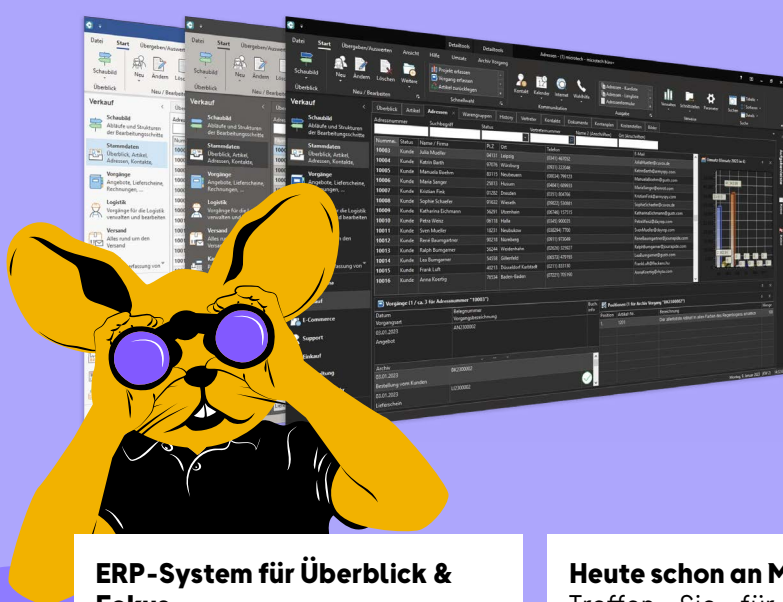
Datei Start Übergeben/Auswerten

Schaubild Überblick Neu Ändern Löschen

Verkauf

Schaubild Abläufe und Strukturen der Bearbeitungsschritte

Stammdaten Überblick, Artikel, Adressen, Kontakte,

Vorgänge Angebote, Lieferscheine, Rechnungen, ...

Logistik Vorgänge für die Logistik verwalten und bearbeiten

Versand Alles rund um den Versand

Datei Start Übergeben/Auswerten Ansicht Hilfe Umsatz Archiv Vorgang

Verkauf

E-Commerce

Support

Einkauf

Vorgänge (1 / ca. 3 für Adressnummer "10003")

| Nummer | Status | Name / Firma | PLZ | Ort |
|---|---|---|---|---|
| 10003 | Kunde | Julia Mueller | 04157 | Leipzig |
| 10004 | Kunde | Fabian Barth | 97076 | Würzburg |
| 10005 | Kunde | Manuela Roehm | 93111 | Neubeuern |
| 10006 | Kunde | Maria Sanger | 25813 | Husum |
| 10007 | Kunde | Kristian Fink | 01292 | Dresden |
| 10008 | Kunde | Sophie Schaefer | 01632 | Wiesen |
| 10009 | Kunde | Katharina Eichmann | 36291 | Ibsenheim |
| 10010 | Kunde | Petra Weiss | 06118 | Halle |
| 10011 | Kunde | Sven Mueller | 18221 | Neubukow |
| 10012 | Kunde | René Baumgartner | 90210 | Nürnberg |
| 10013 | Kunde | Ralph Bumgarner | 26244 | Westerkamp |
| 10014 | Kunde | Lea Bumgarner | 54558 | Gillenfeld |
| 10015 | Kunde | Frank Luft | 40213 | Düsseldorf Karlstadt |
| 10016 | Kunde | Anna Koenig | 76534 | Baden-Baden |

ERP-System für Überblick & Fokus

Heute schon an M

Treffen Sie für